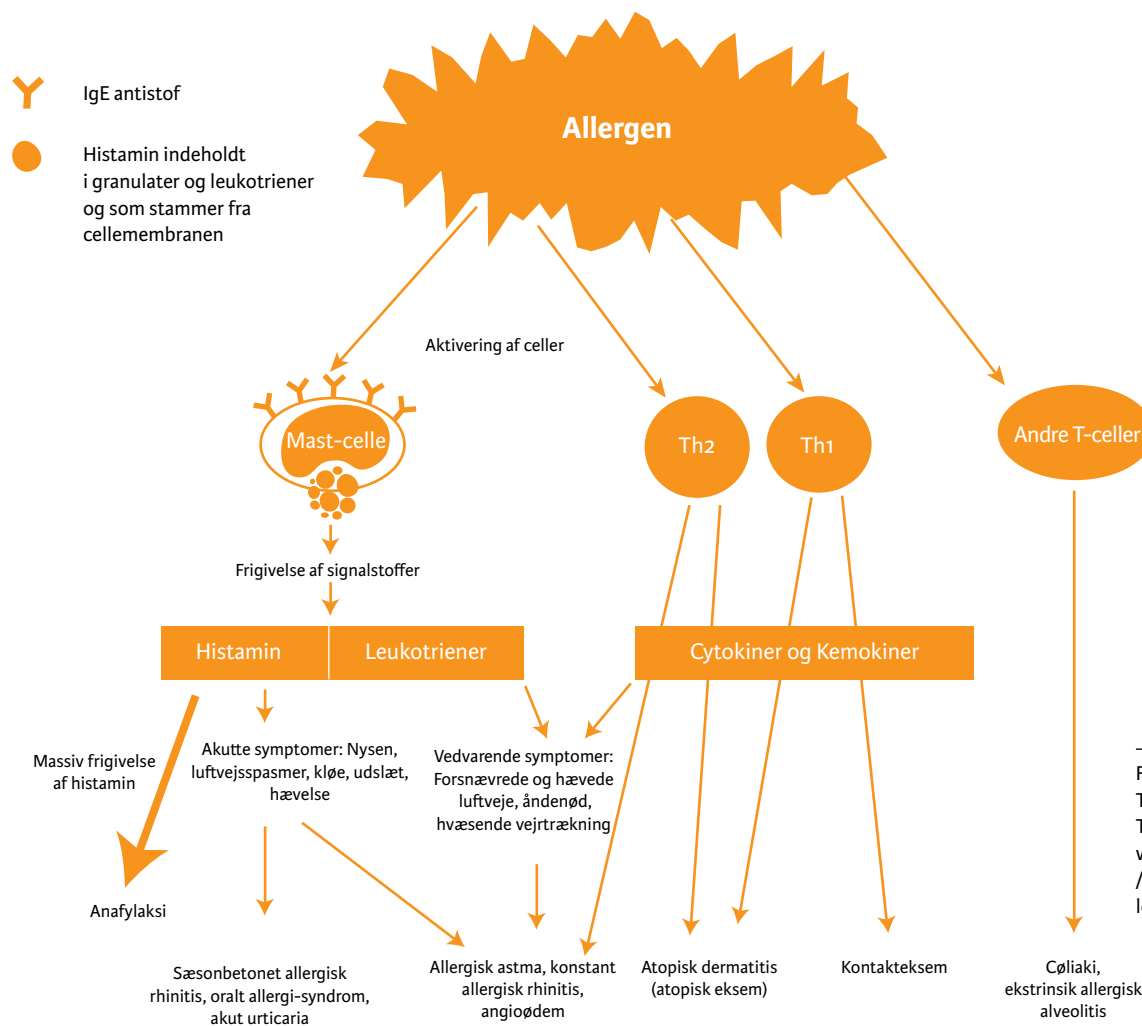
IgE antistof

Histamin indeholdt i granulater og leukotriener og som stammer fra cellemembranen

Allergen

Aktivering af celler

Mast-celle

Th2

Th1

Andre T-celler

Frigivelse af signalstoffer

Histamin

Leukotriener

Cytokiner og Kemokiner

Massiv frigivelse af histamin

Akutte symptomer: Nysen, luftvejsspasmer, kløe, udslæt, hævelse

Vedvarende symptomer: Forsnævrede og hævede luftveje, åndenød, hvæsende vejrtrækning

Anafylaksi

Sæsonbetonet allergisk rhinitis, oralt allergi-syndrom, akut urticaria

Allergisk astma, konstant allergisk rhinitis, angioødem

Atopisk dermatitis (atopisk eksem)

Kontakteksem

Cøliaki, ekstrinsik allergisk alveolitis

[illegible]
F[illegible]
T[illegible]
T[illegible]
v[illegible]
/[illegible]
l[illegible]